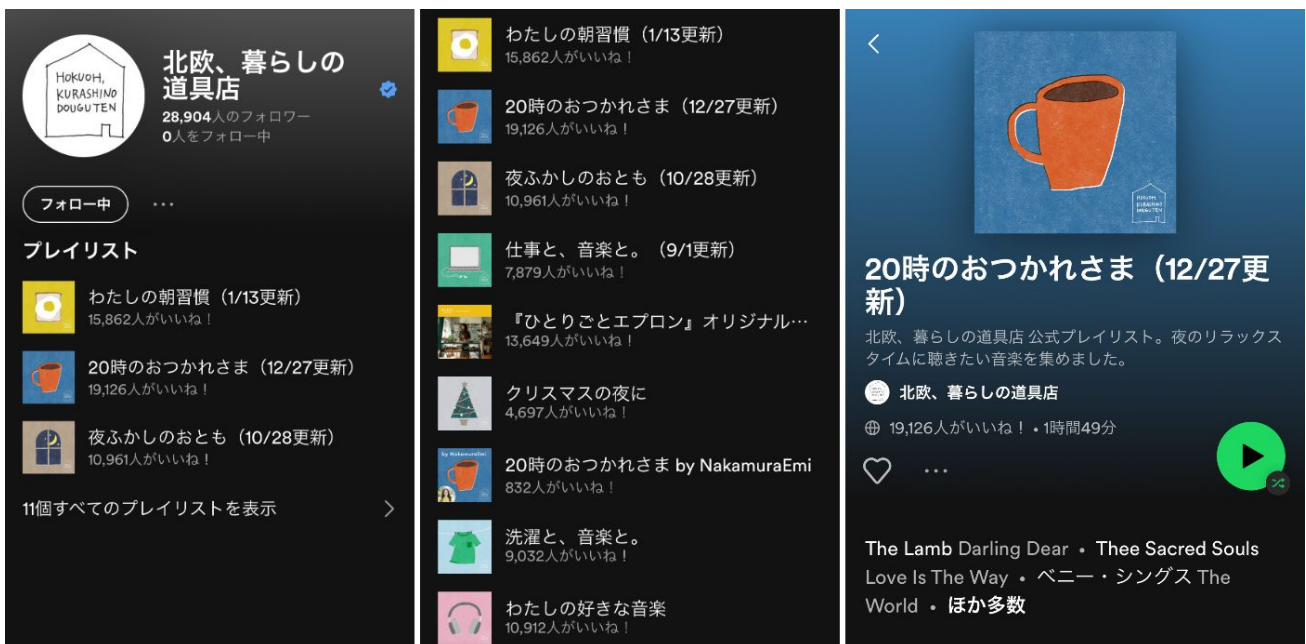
HOKUOH, KURASHINO DOUGUTEN

北欧、暮らしの道具店

28,904人のフォロワー
0人をフォロー中

フォロー中

プレイリスト

わたしの朝習慣（1/13更新）
15,862人がいいね！

20時のおつかれさま（12/27更新）
19,126人がいいね！

夜ふかしのおとも（10/28更新）
10,961人がいいね！

11個すべてのプレイリストを表示

わたしの朝習慣（1/13更新）
15,862人がいいね！

20時のおつかれさま（12/27更新）
19,126人がいいね！

夜ふかしのおとも（10/28更新）
10,961人がいいね！

仕事と、音楽と。（9/1更新）
7,879人がいいね！

『ひとりごとエプロン』オリジナル…
13,649人がいいね！

クリスマスの夜に
4,697人がいいね！

by NakamuraEmi

20時のおつかれさま by NakamuraEmi
832人がいいね！

洗濯と、音楽と。
9,032人がいいね！

わたしの好きな音楽
10,912人がいいね！

HOKUOH, KURASHINO DOUGUTEN

20時のおつかれさま（12/27更新）

北欧、暮らしの道具店 公式プレイリスト。夜のリラックスタイムに聴きたい音楽を集めました。

北欧、暮らしの道具店

19,126人がいいね！ • 1時間49分

The Lamb Darling Dear • Thee Sacred Souls Love Is The Way • ベニー・シングス The World • ほか多数